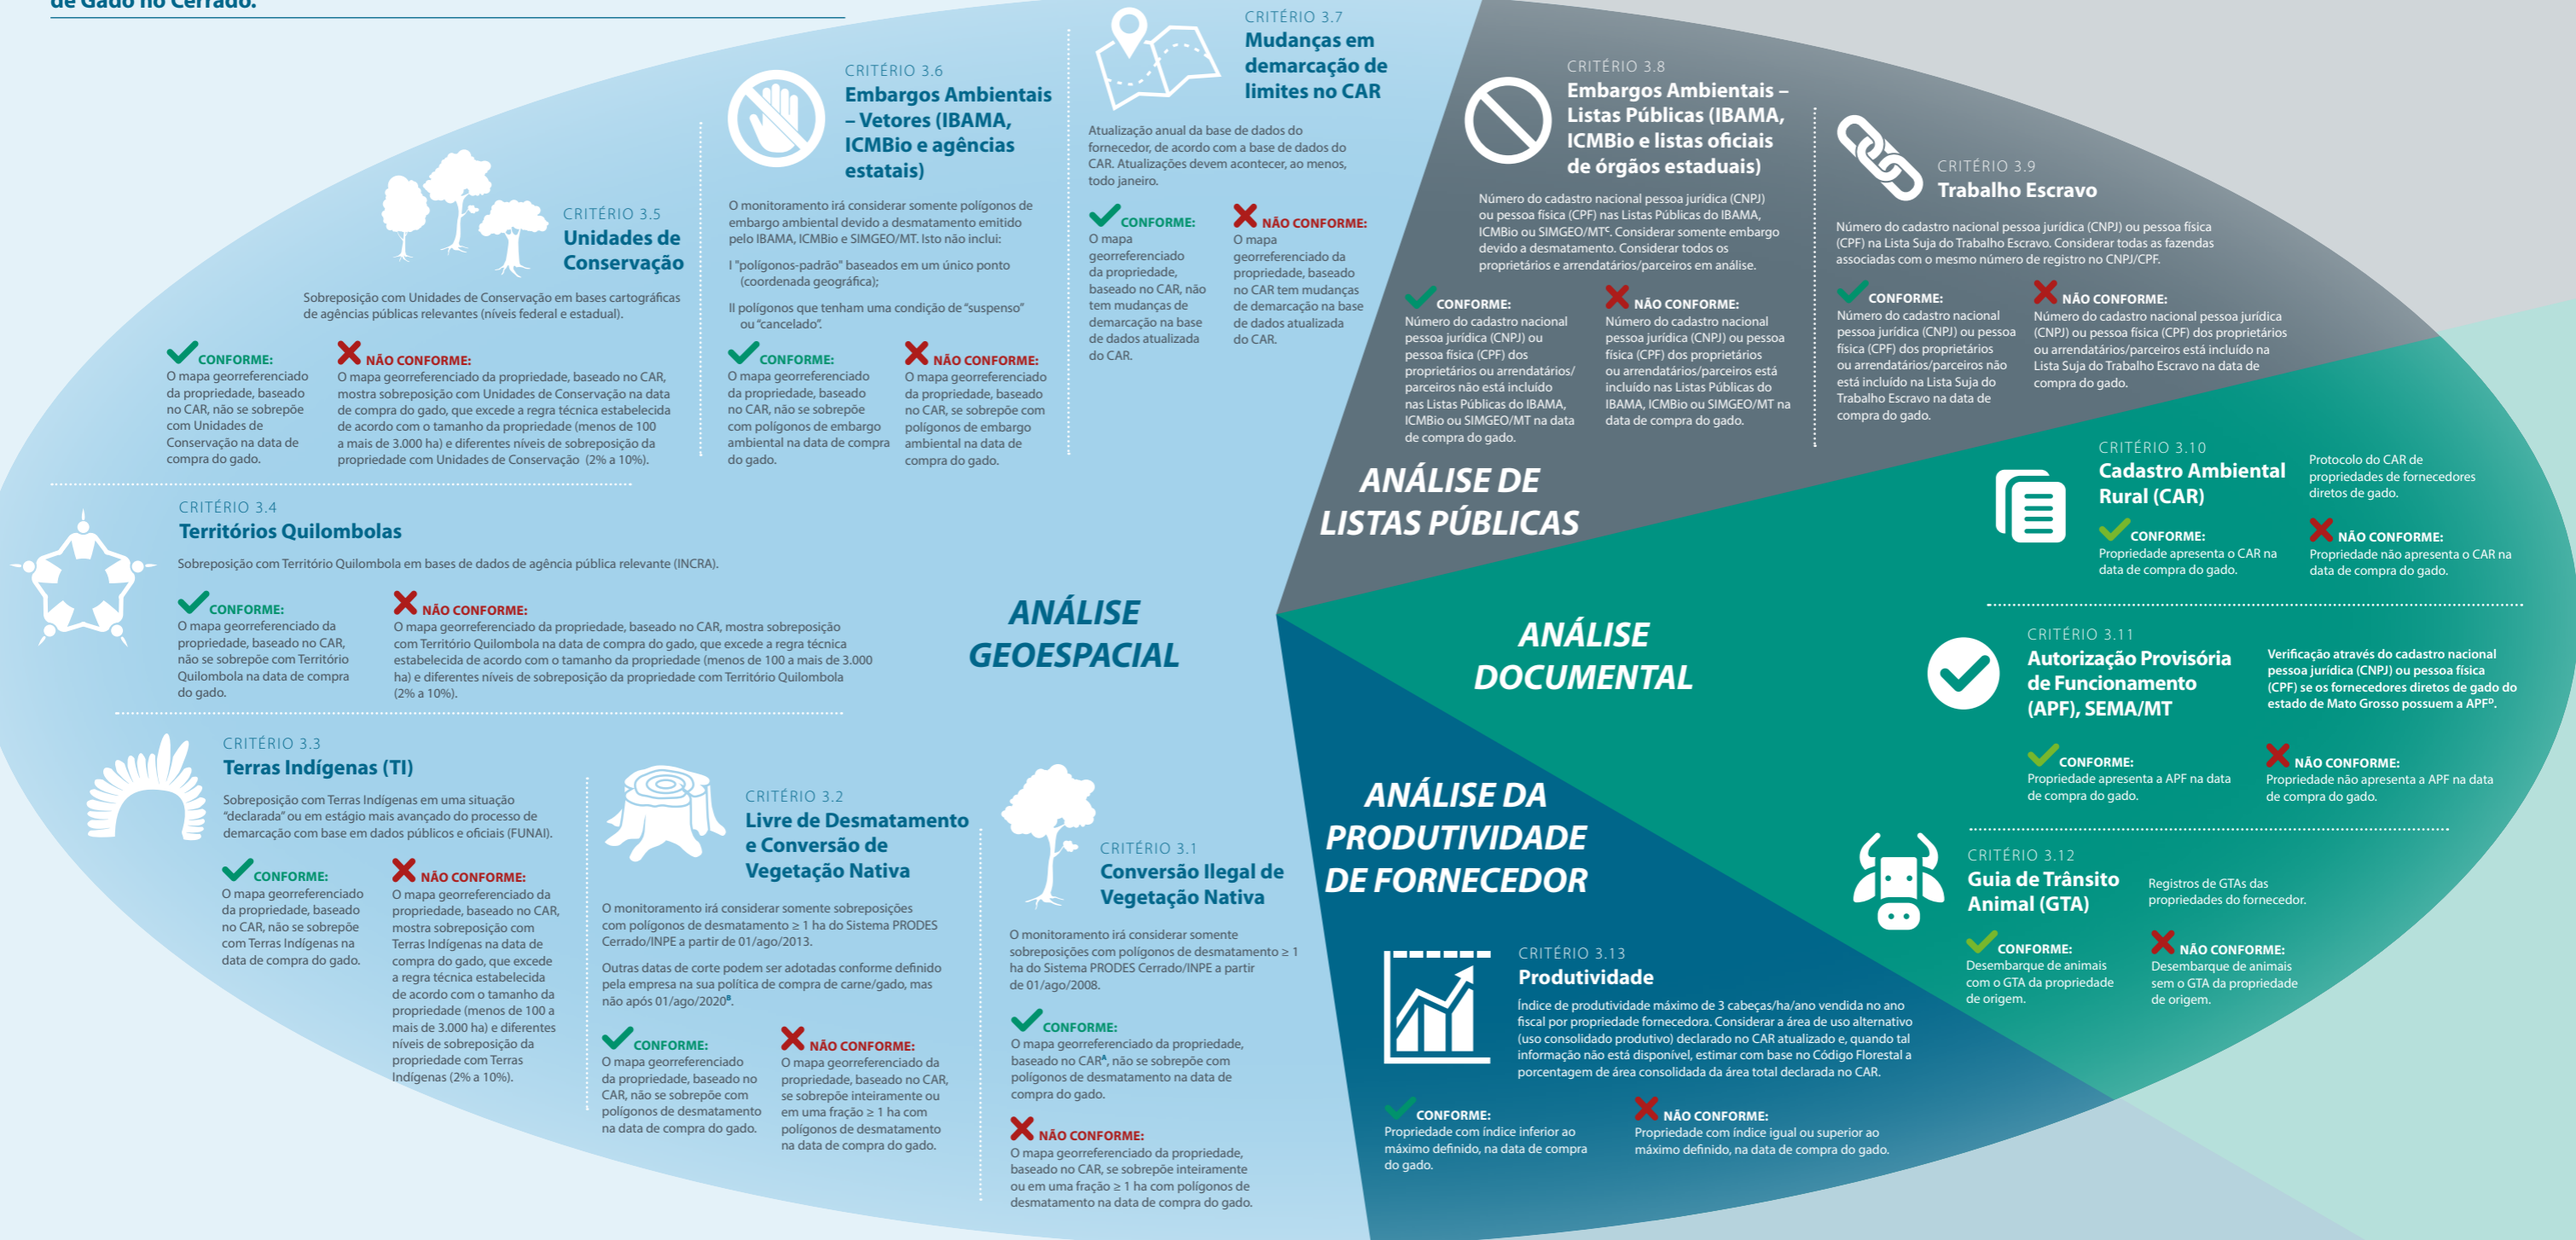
de Gado no Cerrado.

CRITÉRIO 3.7
Mudanças em demarcação de limites no CAR

Atualização anual da base de dados do fornecedor, de acordo com a base de dados do CAR. Atualizações devem acontecer, ao menos, todo janeiro.

CONFORME:
O mapa georreferenciado da propriedade, baseado no CAR, não tem mudanças de demarcação na base de dados atualizada do CAR.

NÃO CONFORME:
O mapa georreferenciado da propriedade, baseado no CAR tem mudanças de demarcação na base de dados atualizada do CAR.

CRITÉRIO 3.6
Embargos Ambientais – Vetores (IBAMA, ICMBio e agências estatais)

O monitoramento irá considerar somente polígonos de embargo ambiental devido a desmatamento emitido pelo IBAMA, ICMBio e SIMGEO/MT. Isto não inclui:

I "polígonos-padrão" baseados em um único ponto (coordenada geográfica);

II polígonos que tenham uma condição de "suspenso" ou "cancelado".

CONFORME:
O mapa georreferenciado da propriedade, baseado no CAR, não se sobrepõe com polígonos de embargo ambiental na data de compra do gado.

NÃO CONFORME:
O mapa georreferenciado da propriedade, baseado no CAR, se sobrepõe com polígonos de embargo ambiental na data de compra do gado.

CRITÉRIO 3.5
Unidades de Conservação

Sobreposição com Unidades de Conservação em bases cartográficas de agências públicas relevantes (níveis federal e estadual).

CONFORME:
O mapa georreferenciado da propriedade, baseado no CAR, não se sobrepõe com Unidades de Conservação na data de compra do gado.

NÃO CONFORME:
O mapa georreferenciado da propriedade, baseado no CAR, mostra sobreposição com Unidades de Conservação na data de compra do gado, que excede a regra técnica estabelecida de acordo com o tamanho da propriedade (menos de 100 a mais de 3.000 ha) e diferentes níveis de sobreposição da propriedade com Unidades de Conservação (2% a 10%).

CRITÉRIO 3.4
Territórios Quilombolas

Sobreposição com Território Quilombola em bases de dados de agência pública relevante (INCRA).

CONFORME:
O mapa georreferenciado da propriedade, baseado no CAR, não se sobrepõe com Território Quilombola na data de compra do gado.

NÃO CONFORME:
O mapa georreferenciado da propriedade, baseado no CAR, mostra sobreposição com Território Quilombola na data de compra do gado, que excede a regra técnica estabelecida de acordo com o tamanho da propriedade (menos de 100 a mais de 3.000 ha) e diferentes níveis de sobreposição da propriedade com Território Quilombola (2% a 10%).

ANÁLISE GEOESPACIAL

CRITÉRIO 3.3
Terras Indígenas (TI)

Sobreposição com Terras Indígenas em uma situação "declarada" ou em estágio mais avançado do processo de demarcação com base em dados públicos e oficiais (FUNAI).

CONFORME:
O mapa georreferenciado da propriedade, baseado no CAR, não se sobrepõe com Terras Indígenas na data de compra do gado.

NÃO CONFORME:
O mapa georreferenciado da propriedade, baseado no CAR, mostra sobreposição com Terras Indígenas na data de compra do gado, que excede a regra técnica estabelecida de acordo com o tamanho da propriedade (menos de 100 a mais de 3.000 ha) e diferentes níveis de sobreposição da propriedade com Terras Indígenas (2% a 10%).

CRITÉRIO 3.2
Livre de Desmatamento e Conversão de Vegetação Nativa

O monitoramento irá considerar somente sobreposições com polígonos de desmatamento ≥ 1 ha do Sistema PRODES Cerrado/INPE a partir de 01/ago/2013.

Outras datas de corte podem ser adotadas conforme definido pela empresa na sua política de compra de carne/gado, mas não após 01/ago/2020⁸.

CONFORME:
O mapa georreferenciado da propriedade, baseado no CAR, não se sobrepõe com polígonos de desmatamento na data de compra do gado.

NÃO CONFORME:
O mapa georreferenciado da propriedade, baseado no CAR, se sobrepõe inteiramente ou em uma fração ≥ 1 ha com polígonos de desmatamento na data de compra do gado.

CRITÉRIO 3.1
Conversão Ilegal de Vegetação Nativa

O monitoramento irá considerar somente sobreposições com polígonos de desmatamento ≥ 1 ha do Sistema PRODES Cerrado/INPE a partir de 01/ago/2008.

CONFORME:
O mapa georreferenciado da propriedade, baseado no CAR⁴, não se sobrepõe com polígonos de desmatamento na data de compra do gado.

NÃO CONFORME:
O mapa georreferenciado da propriedade, baseado no CAR, se sobrepõe inteiramente ou em uma fração ≥ 1 ha com polígonos de desmatamento na data de compra do gado.

CRITÉRIO 3.8
Embargos Ambientais – Listas Públicas (IBAMA, ICMBio e listas oficiais de órgãos estaduais)

Número do cadastro nacional pessoa jurídica (CNPJ) ou pessoa física (CPF) nas Listas Públicas do IBAMA, ICMBio ou SIMGEO/MT⁵. Considerar somente embargo devido a desmatamento. Considerar todos os proprietários e arrendatários/parceiros em análise.

CONFORME:
Número do cadastro nacional pessoa jurídica (CNPJ) ou pessoa física (CPF) dos proprietários ou arrendatários/parceiros não está incluído nas Listas Públicas do IBAMA, ICMBio ou SIMGEO/MT na data de compra do gado.

NÃO CONFORME:
Número do cadastro nacional pessoa jurídica (CNPJ) ou pessoa física (CPF) dos proprietários ou arrendatários/parceiros está incluído nas Listas Públicas do IBAMA, ICMBio ou SIMGEO/MT na data de compra do gado.

CRITÉRIO 3.9
Trabalho Escravo

Número do cadastro nacional pessoa jurídica (CNPJ) ou pessoa física (CPF) na Lista Suja do Trabalho Escravo. Considerar todas as fazendas associadas com o mesmo número de registro no CNPJ/CPF.

CONFORME:
Número do cadastro nacional pessoa jurídica (CNPJ) ou pessoa física (CPF) dos proprietários ou arrendatários/parceiros não está incluído na Lista Suja do Trabalho Escravo na data de compra do gado.

NÃO CONFORME:
Número do cadastro nacional pessoa jurídica (CNPJ) ou pessoa física (CPF) dos proprietários ou arrendatários/parceiros está incluído na Lista Suja do Trabalho Escravo na data de compra do gado.

ANÁLISE DE LISTAS PÚBLICAS

CRITÉRIO 3.10
Cadastro Ambiental Rural (CAR)

Protocolo do CAR de propriedades de fornecedores diretos de gado.

CONFORME:
Propriedade apresenta o CAR na data de compra do gado.

NÃO CONFORME:
Propriedade não apresenta o CAR na data de compra do gado.

ANÁLISE DOCUMENTAL

CRITÉRIO 3.11
Autorização Provisória de Funcionamento (APF), SEMA/MT

Verificação através do cadastro nacional pessoa jurídica (CNPJ) ou pessoa física (CPF) se os fornecedores diretos de gado do estado de Mato Grosso possuem a APF⁶.

CONFORME:
Propriedade apresenta a APF na data de compra do gado.

NÃO CONFORME:
Propriedade não apresenta a APF na data de compra do gado.

ANÁLISE DA PRODUTIVIDADE DE FORNECEDOR

CRITÉRIO 3.12
Guia de Trânsito Animal (GTA)

Registros de GTAs das propriedades do fornecedor.

CONFORME:
Desembarque de animais com o GTA da propriedade de origem.

NÃO CONFORME:
Desembarque de animais sem o GTA da propriedade de origem.

CRITÉRIO 3.13
Produtividade

Índice de produtividade máximo de 3 cabeças/ha/ano vendida no ano fiscal por propriedade fornecedora. Considerar a área de uso alternativo (uso consolidado produtivo) declarado no CAR atualizado e, quando tal informação não está disponível, estimar com base no Código Florestal a porcentagem de área consolidada da área total declarada no CAR.

CONFORME:
Propriedade com índice inferior ao máximo definido, na data de compra do gado.

NÃO CONFORME:
Propriedade com índice igual ou superior ao máximo definido, na data de compra do gado.